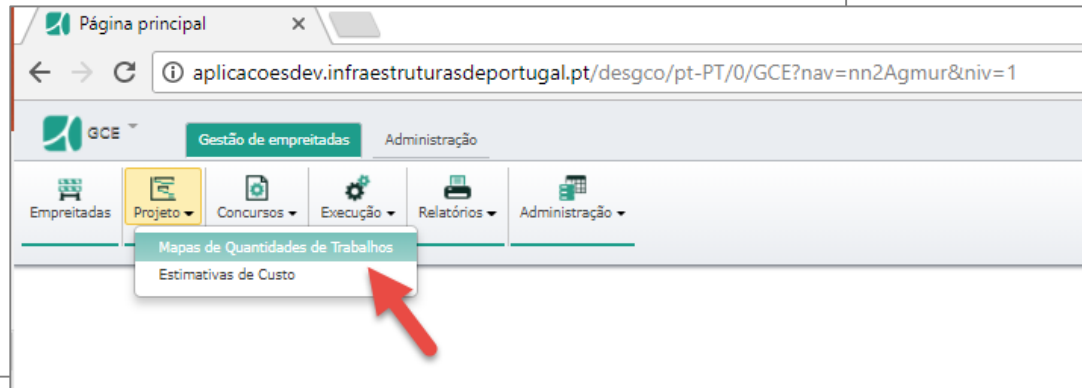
Página principal ×

aplicacoesdev.infraestruturasdeportugal.pt/desgco/pt-PT/0/GCE?nav=nn2Agmur&niv=1

GCE

Gestão de empreitadas
Administração

Empreitadas
Projeto
Concursos
Execução
Relatórios
Administração

Mapas de Quantidades de Trabalhos
Estimativas de Custo